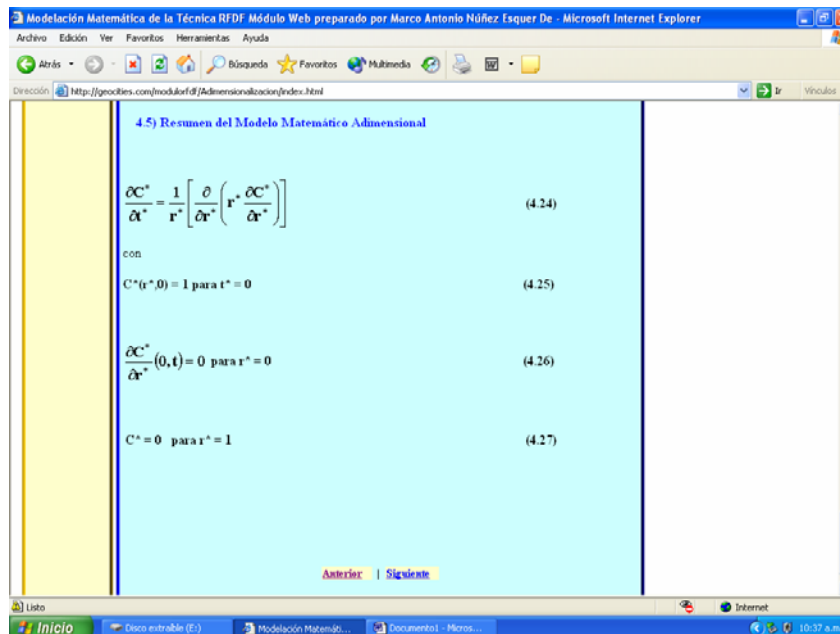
Modelación Matemática de la Técnica RFDF Módulo Web preparado por Marco Antonio Núñez Esquer De - Microsoft Internet Explorer

Archivo Edición Ver Favoritos Herramientas Ayuda

Atrás Búsqueda Favoritos Multimedia

Dirección http://geocities.com/modulorfdf/Adimensionalizacion/index.html Ir Vínculos

4.5) Resumen del Modelo Matemático Adimensional

$\frac{\partial C^*}{\partial t^*} = \frac{1}{r^*}\left[\frac{\partial}{\partial r^*}\left(r^*\frac{\partial C^*}{\partial r^*}\right)\right]$ (4.24)

con

$C^*(r^*,0) = 1$ para $t^* = 0$ (4.25)

$\frac{\partial C^*}{\partial r^*}(0,t) = 0$ para $r^* = 0$ (4.26)

$C^* = 0$ para $r^* = 1$ (4.27)

Anterior | Siguiente

Listo Internet

Inicio Disco extraíble (E:) Modelación Matemáti... Documento1 - Micros... 10:37 a.m.